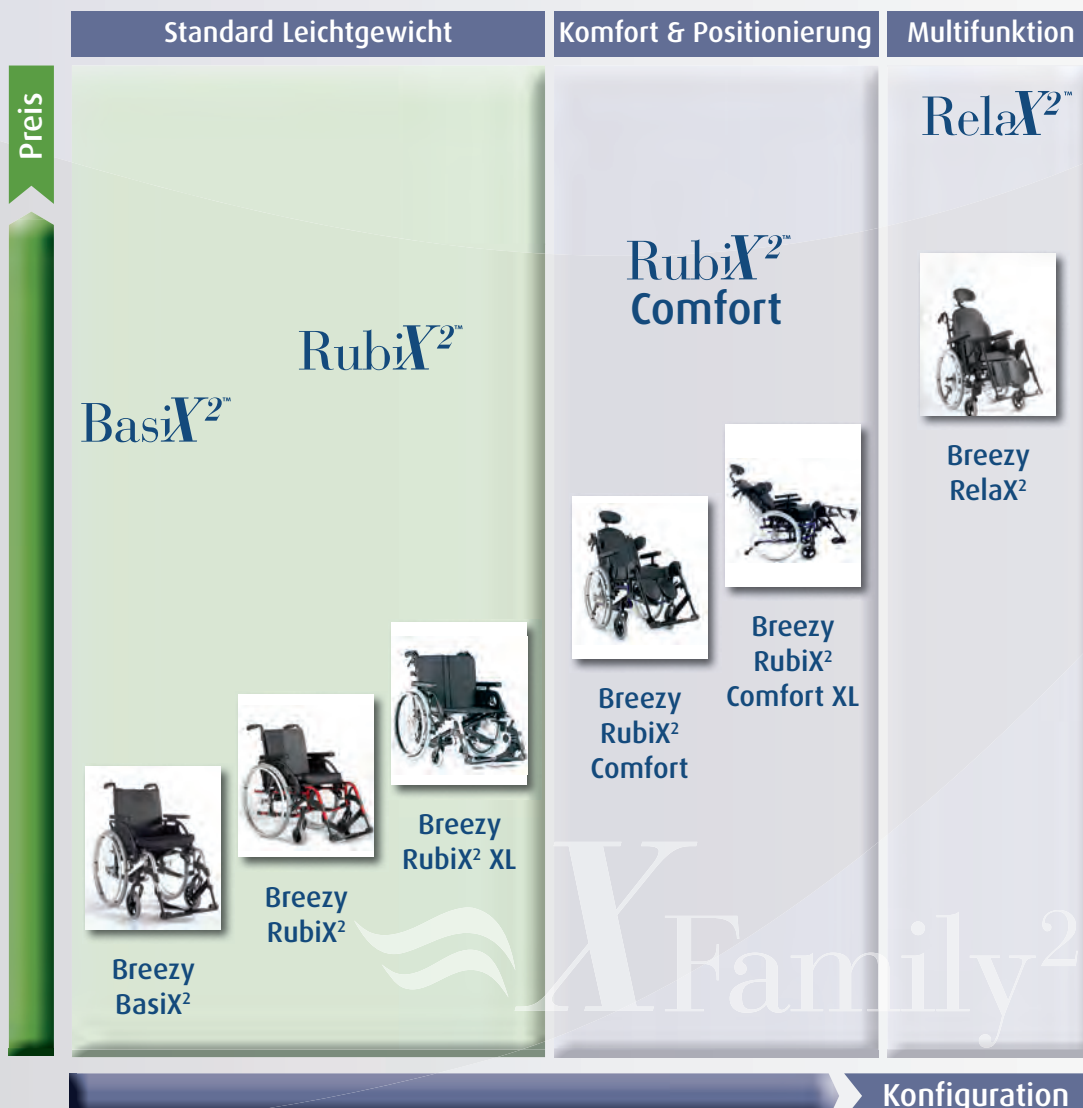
Standard Leichtgewicht

Komfort & Positionierung

Multifunktion

Preis

RelaX$^{2™}$

RubiX$^{2™}$ Comfort

RubiX$^{2™}$

BasiX$^{2™}$

Breezy RelaX$^2$

Breezy RubiX$^2$ Comfort XL

Breezy RubiX$^2$ Comfort

Breezy RubiX$^2$ XL

Breezy RubiX$^2$

Breezy BasiX$^2$

XFamily$^2$

Konfiguration